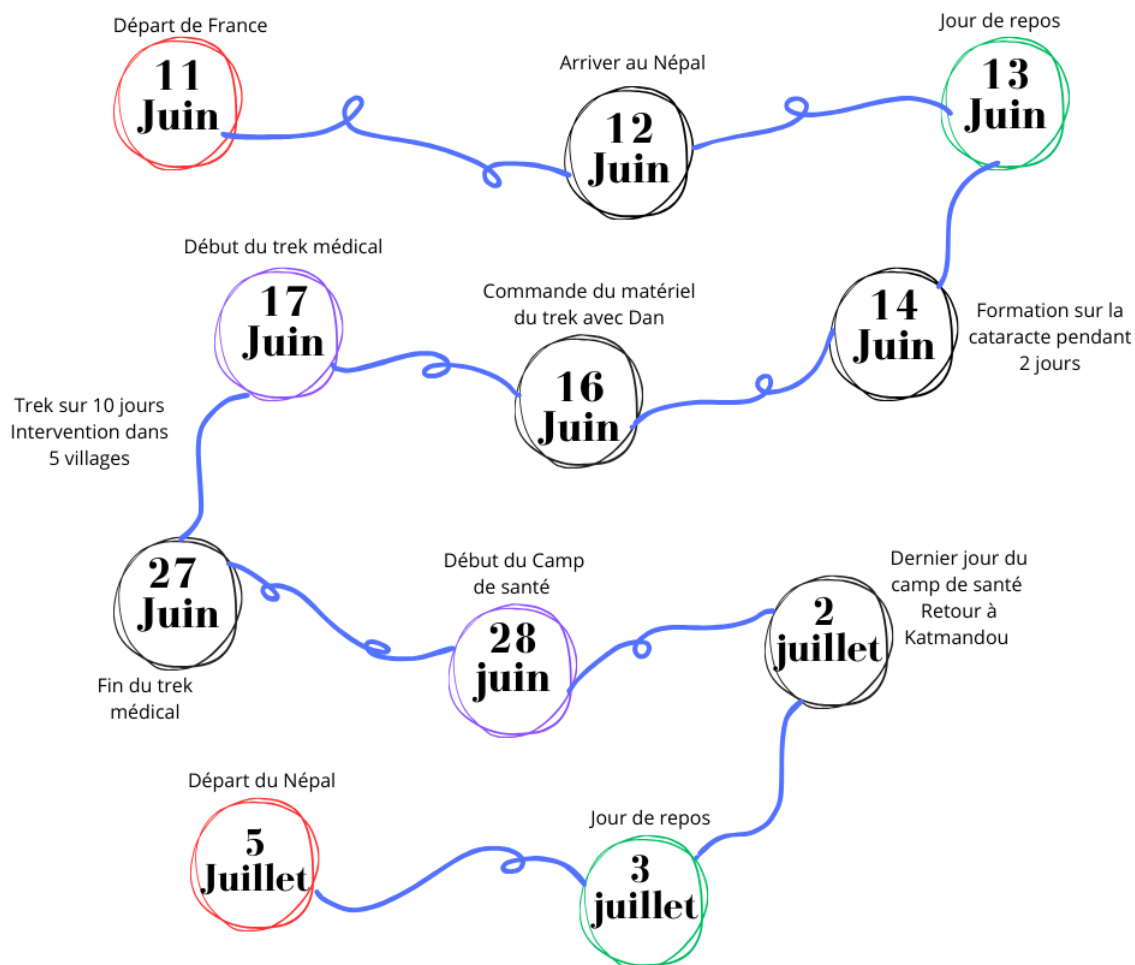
Départ de France
11 Juin

Arriver au Népal
12 Juin

Jour de repos
13 Juin

14 Juin
Formation sur la cataracte pendant 2 jours

Commande du matériel du trek avec Dan
16 Juin

Début du trek médical
17 Juin

Trek sur 10 jours
Intervention dans 5 villages

27 Juin
Fin du trek médical

Début du Camp de santé
28 juin

Dernier jour du camp de santé
Retour à Katmandou
2 juillet

Jour de repos
3 juillet

Départ du Népal
5 Juillet